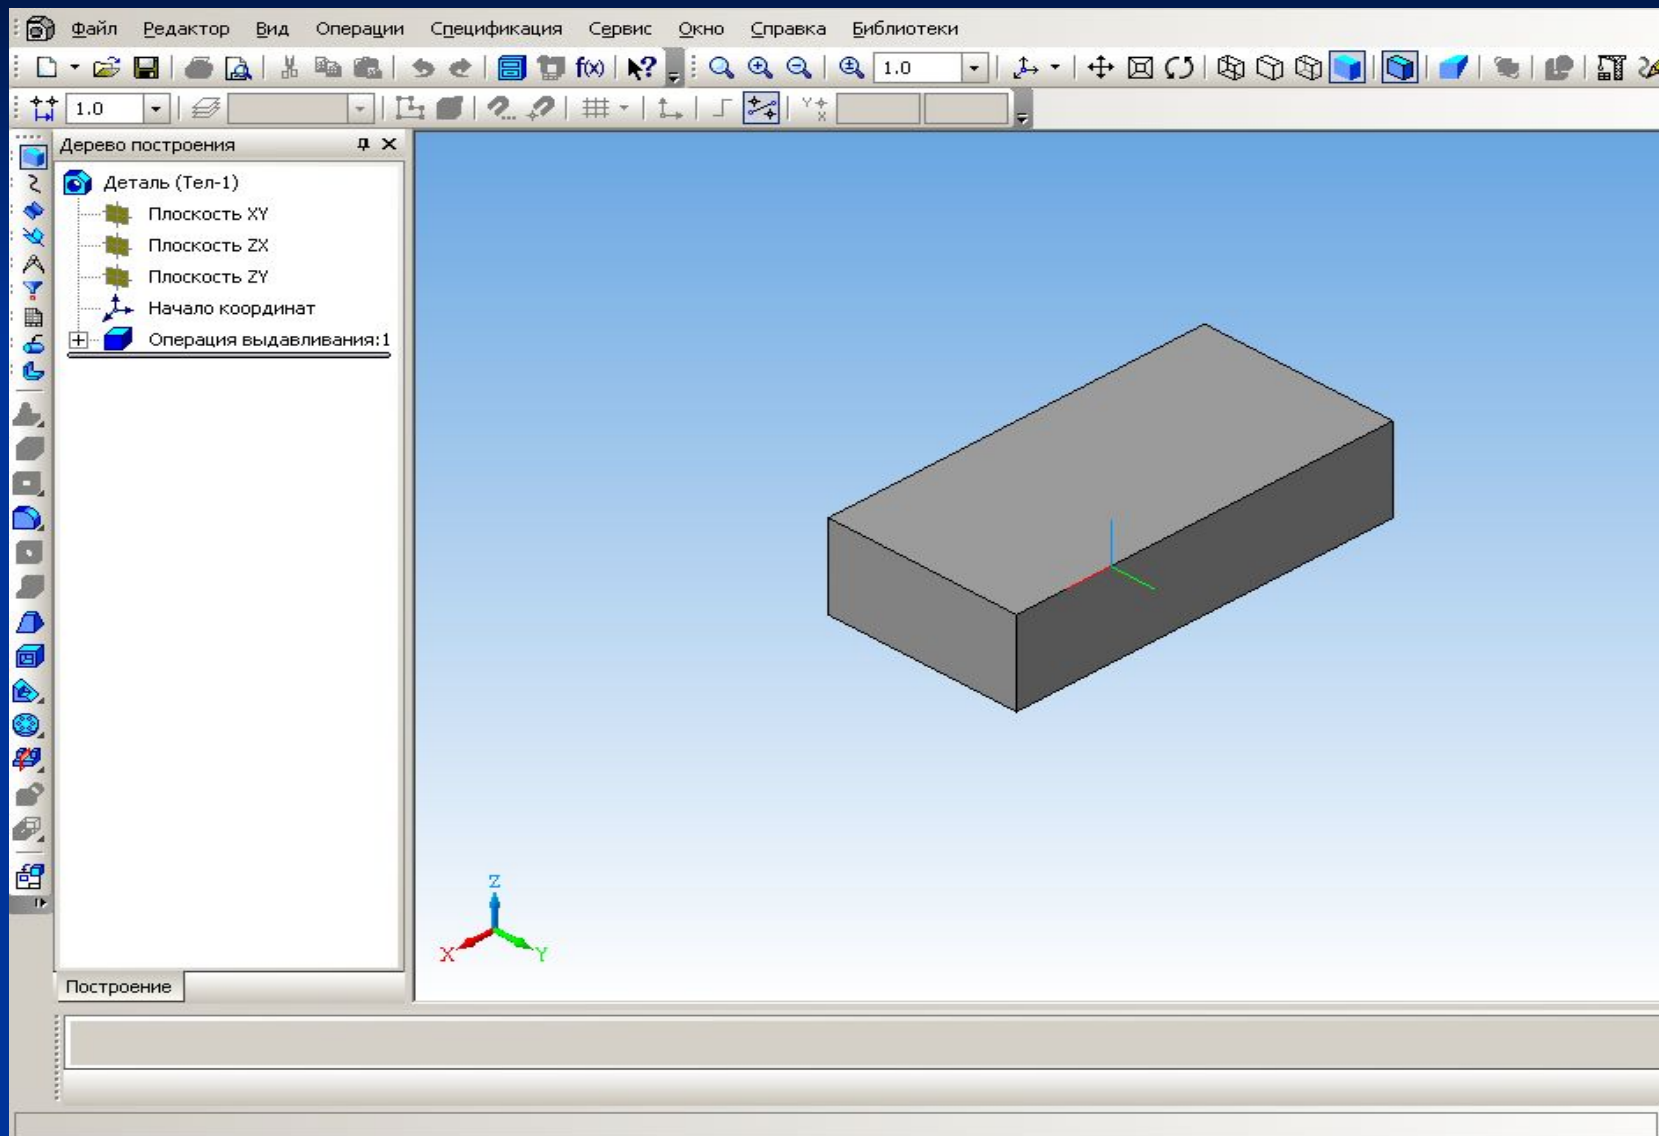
Файл Редактор Вид Операции Спецификация Сервис Окно Справка Библиотеки

1.0

1.0

Дерево построения

Деталь (Тел-1)
Плоскость XY
Плоскость ZX
Плоскость ZY
Начало координат
Операция выдавливания:1

Построение

Z
X
Y